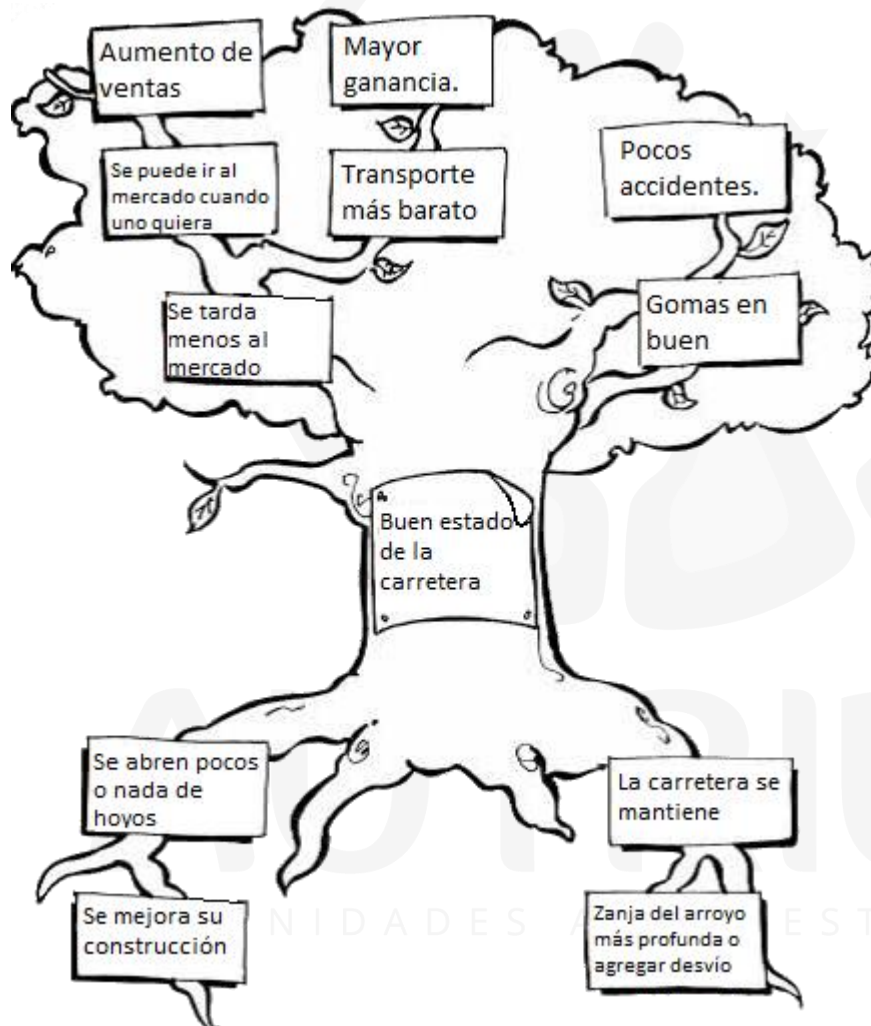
Aumento de ventas

Mayor ganancia.

Se puede ir al mercado cuando uno quiera

Transporte más barato

Pocos accidentes.

Se tarda menos al mercado

Gomas en buen

Buen estado de la carretera

Se abren pocos o nada de hoyos

La carretera se mantiene

Se mejora su construcción

Zanja del arroyo más profunda o agregar desvío

NIDADES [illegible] EST